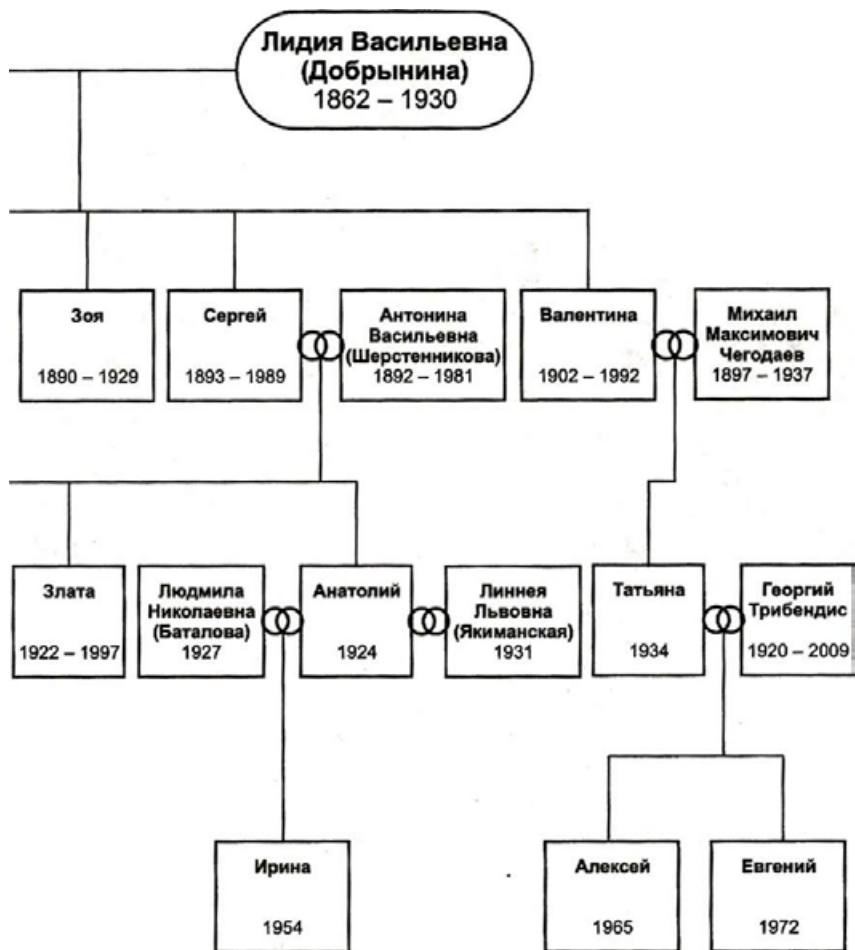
Лидия Васильевна (Добрынина) 1862 – 1930

Зоя 1890 – 1929

Сергей 1893 – 1989

Антонина Васильевна (Шерстенникова) 1892 – 1981

Валентина 1902 – 1992

Михаил Максимович Чегодаев 1897 – 1937

Злата 1922 – 1997

Людмила Николаевна (Баталова) 1927

Анатолий 1924

Линнея Львовна (Якиманская) 1931

Татьяна 1934

Георгий Трибендис 1920 – 2009

Ирина 1954

Алексей 1965

Евгений 1972